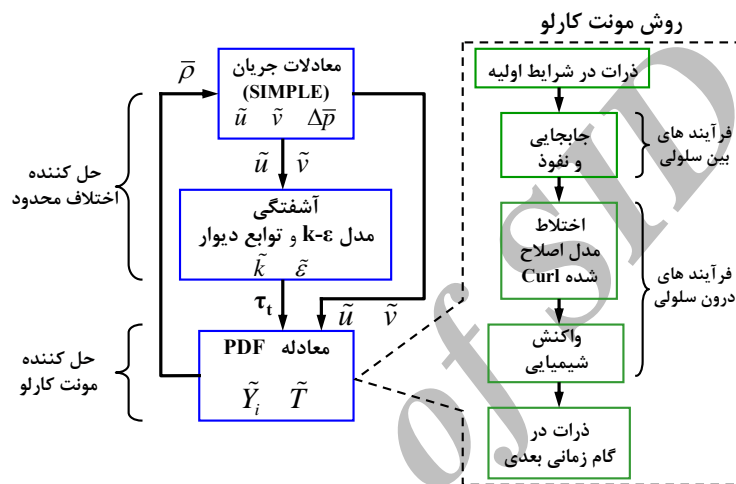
روش مونت کارلو

$\overline{\rho}$

معادلات جریان
(SIMPLE)
$\tilde{u}$ $\tilde{v}$ $\Delta\overline{p}$

$\tilde{u}$ $\tilde{v}$

حل کننده
اختلاف محدود

آشفتگی
مدل k-ε و توابع دیوار
$\tilde{k}$ $\tilde{\varepsilon}$

$\tau_t$

$\tilde{u}$ $\tilde{v}$

حل کننده
مونت کارلو

معادله PDF
$\tilde{Y}_i$ $\tilde{T}$

ذرات در شرایط اولیه

جابجایی
و نفوذ

فرآیند های
بین سلولی

اختلاط
مدل اصلاح
شده Curl

فرآیند های
درون سلولی

واکنش
شیمیایی

ذرات در
گام زمانی بعدی

SID